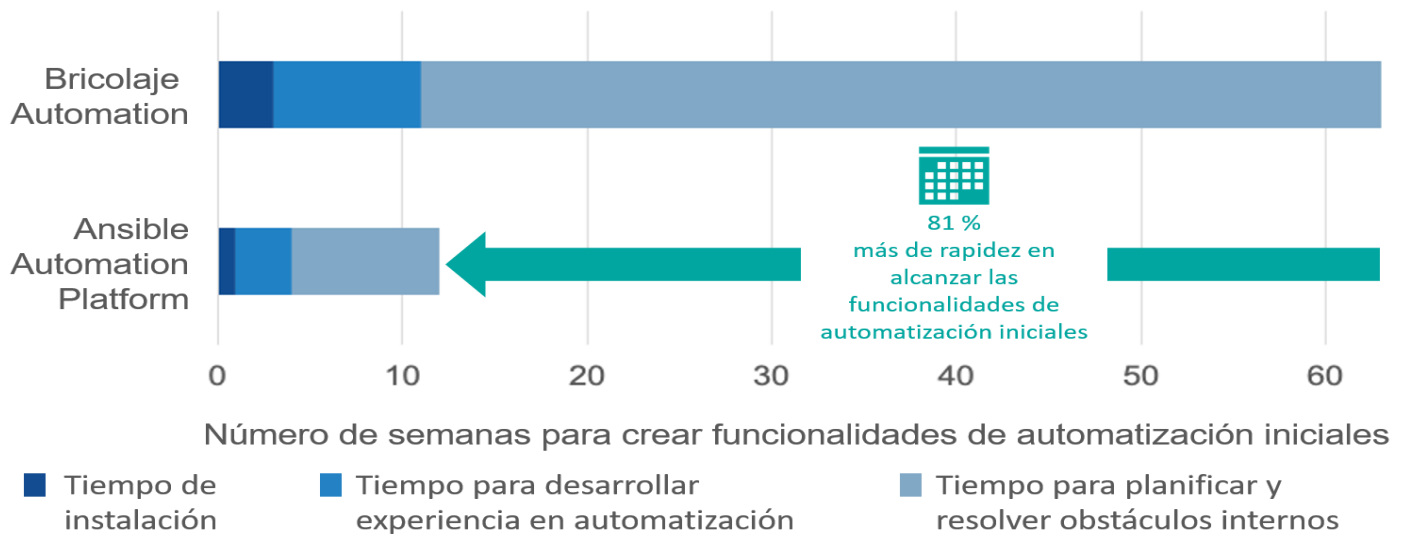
Bricolaje Automation

Ansible Automation Platform

81 %
más de rapidez en alcanzar las funcionalidades de automatización iniciales

0 10 20 30 40 50 60

Número de semanas para crear funcionalidades de automatización iniciales

Tiempo de instalación

Tiempo para desarrollar experiencia en automatización

Tiempo para planificar y resolver obstáculos internos